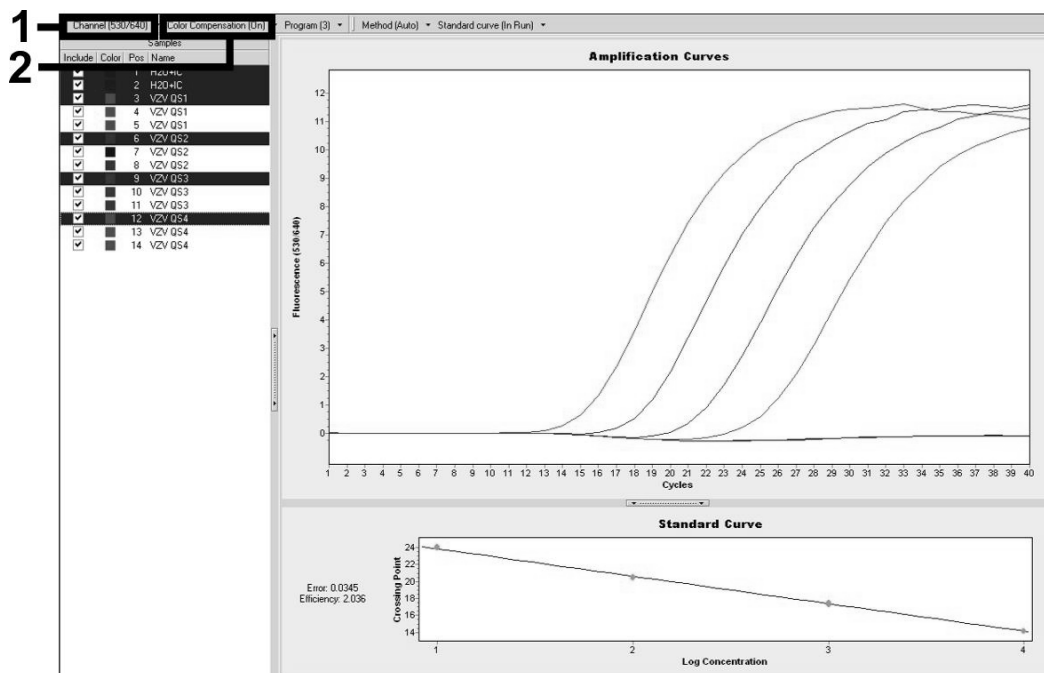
1

2

Channel (530/640) ▾ Color Compensation (On) ▾ Program (3) ▾ Method (Auto) ▾ Standard curve (In Run) ▾

Samples

| Include | Color | Pos | Name |
|---|---|---|---|
| ✔ | | 1 | H2O+IC |
| ✔ | | 2 | H2O+IC |
| ✔ | | 3 | VZV QS1 |
| ✔ | | 4 | VZV QS1 |
| ✔ | | 5 | VZV QS1 |
| ✔ | | 6 | VZV QS2 |
| ✔ | | 7 | VZV QS2 |
| ✔ | | 8 | VZV QS2 |
| ✔ | | 9 | VZV QS3 |
| ✔ | | 10 | VZV QS3 |
| ✔ | | 11 | VZV QS3 |
| ✔ | | 12 | VZV QS4 |
| ✔ | | 13 | VZV QS4 |
| ✔ | | 14 | VZV QS4 |

Amplification Curves

Fluorescence (530/640)

12 11 10 9 8 7 6 5 4 3 2 1 0

1 2 3 4 5 6 7 8 9 10 11 12 13 14 15 16 17 18 19 20 21 22 23 24 25 26 27 28 29 30 31 32 33 34 35 36 37 38 39 40

Cycles

Standard Curve

Error: 0.0345
Efficiency: 2.036

Crossing Point

24 22 20 18 16 14

1 2 3 4

Log Concentration